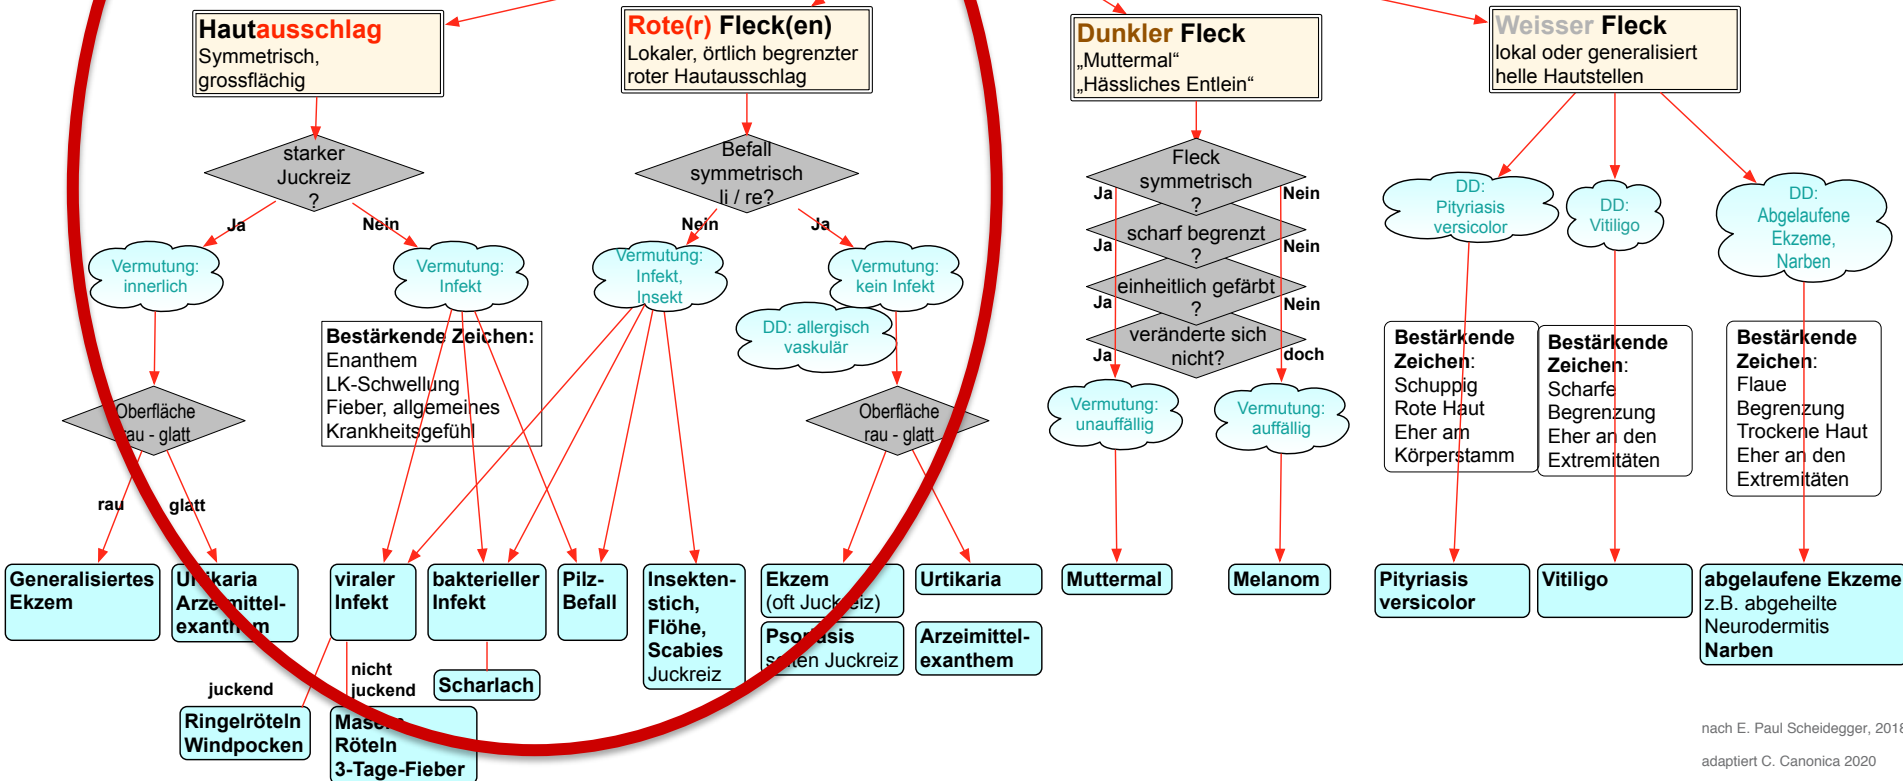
Hautausschlag
Symmetrisch, grossflächig

Rote(r) Fleck(en)
Lokaler, örtlich begrenzter roter Hautausschlag

Dunkler Fleck
„Muttermal"
„Hässliches Entlein"

Weisser Fleck
lokal oder generalisiert helle Hautstellen

starker Juckreiz ?

Ja

Nein

Vermutung: innerlich

Vermutung: Infekt

Bestärkende Zeichen:
Enanthem
LK-Schwellung
Fieber, allgemeines Krankheitsgefühl

Oberfläche rau - glatt

rau

glatt

Generalisiertes Ekzem

Urtikaria
Arzeimittel-exanthem

viraler Infekt

bakterieller Infekt

Scharlach

juckend

nicht juckend

Ringelröteln
Windpocken

Masern
Röteln
3-Tage-Fieber

Befall symmetrisch li / re?

Nein

Ja

Vermutung: Infekt, Insekt

Vermutung: kein Infekt

DD: allergisch vaskulär

Oberfläche rau - glatt

Pilz-Befall

Insekten-stich, Flöhe, Scabies
Juckreiz

Ekzem
(oft Juckreiz)

Psoriasis
selten Juckreiz

Urtikaria

Arzeimittel-exanthem

Fleck symmetrisch ?

Ja

Nein

scharf begrenzt ?

Ja

Nein

einheitlich gefärbt ?

Ja

Nein

veränderte sich nicht?

Ja

doch

Vermutung: unauffällig

Vermutung: auffällig

Muttermal

Melanom

DD: Pityriasis versicolor

DD: Vitiligo

DD: Abgelaufene Ekzeme, Narben

Bestärkende Zeichen:
Schuppig
Rote Haut
Eher am Körperstamm

Bestärkende Zeichen:
Scharfe Begrenzung
Eher an den Extremitäten

Bestärkende Zeichen:
Flaue Begrenzung
Trockene Haut
Eher an den Extremitäten

Pityriasis versicolor

Vitiligo

abgelaufene Ekzeme
z.B. abgeheilte Neurodermitis
Narben

nach E. Paul Scheidegger, 2018

adaptiert C. Canonica 2020